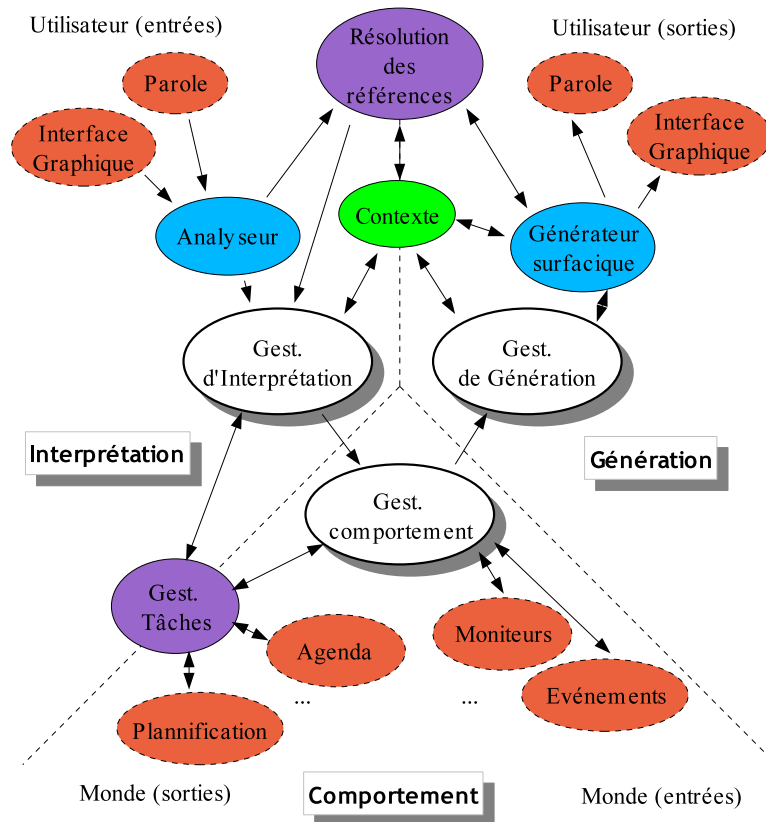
Utilisateur (entrées)

Résolution des références

Utilisateur (sorties)

Parole

Parole

Interface Graphique

Interface Graphique

Contexte

Analyseur

Générateur surfacique

Gest. d'Interprétation

Gest. de Génération

Interprétation

Génération

Gest. comportement

Gest. Tâches

Agenda

Moniteurs

Evénements

...

...

Plannification

Monde (sorties)

Comportement

Monde (entrées)